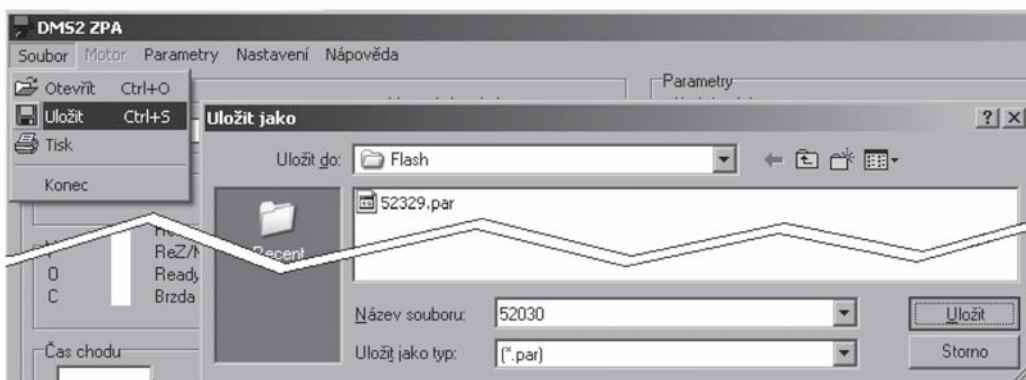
DMS2 ZPA
Soubor Motor Parametry Nastavení Nápověda
Otevřít Ctrl+O
Uložit Ctrl+S
Tisk
Konec
Parametry
Uložit jako
?
X
Uložit do: Flash
52329.par
Recent
ReZ/
Ready
Brzda
0
C
Čas chodu
Název souboru: 52030
Uložit jako typ: (*.par)
Uložit
Storno